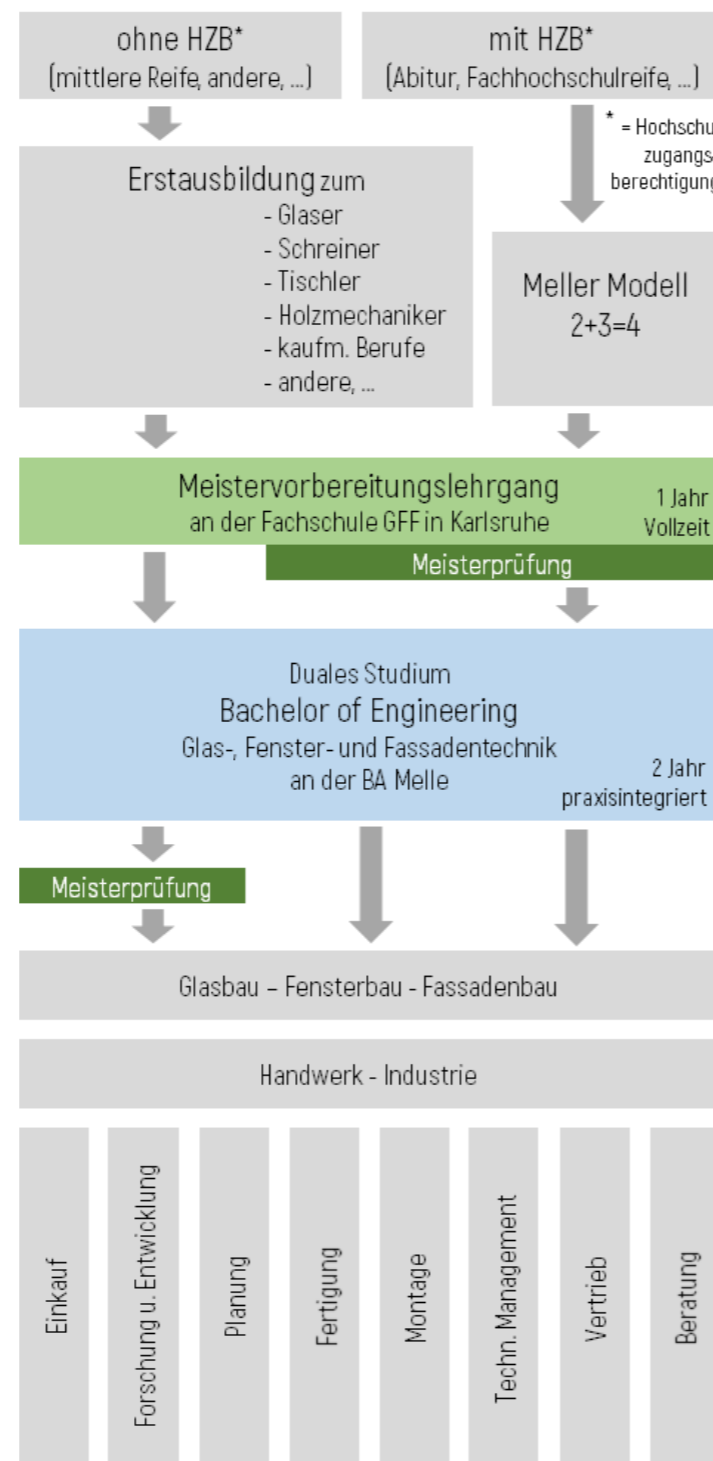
ohne HZB*
(mittlere Reife, andere, ...)

mit HZB*
(Abitur, Fachhochschulreife, ...)

* = Hochschu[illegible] zugangs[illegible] berechtigung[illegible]

Erstausbildung zum
- Glaser
- Schreiner
- Tischler
- Holzmechaniker
- kaufm. Berufe
- andere, ...

Meller Modell
2+3=4

Meistervorbereitungslehrgang
an der Fachschule GFF in Karlsruhe

1 Jahr
Vollzeit

Meisterprüfung

Duales Studium
Bachelor of Engineering
Glas-, Fenster- und Fassadentechnik
an der BA Melle

2 Jahr
praxisintegriert

Meisterprüfung

Glasbau – Fensterbau - Fassadenbau

Handwerk - Industrie

Einkauf

Forschung u. Entwicklung

Planung

Fertigung

Montage

Techn. Management

Vertrieb

Beratung